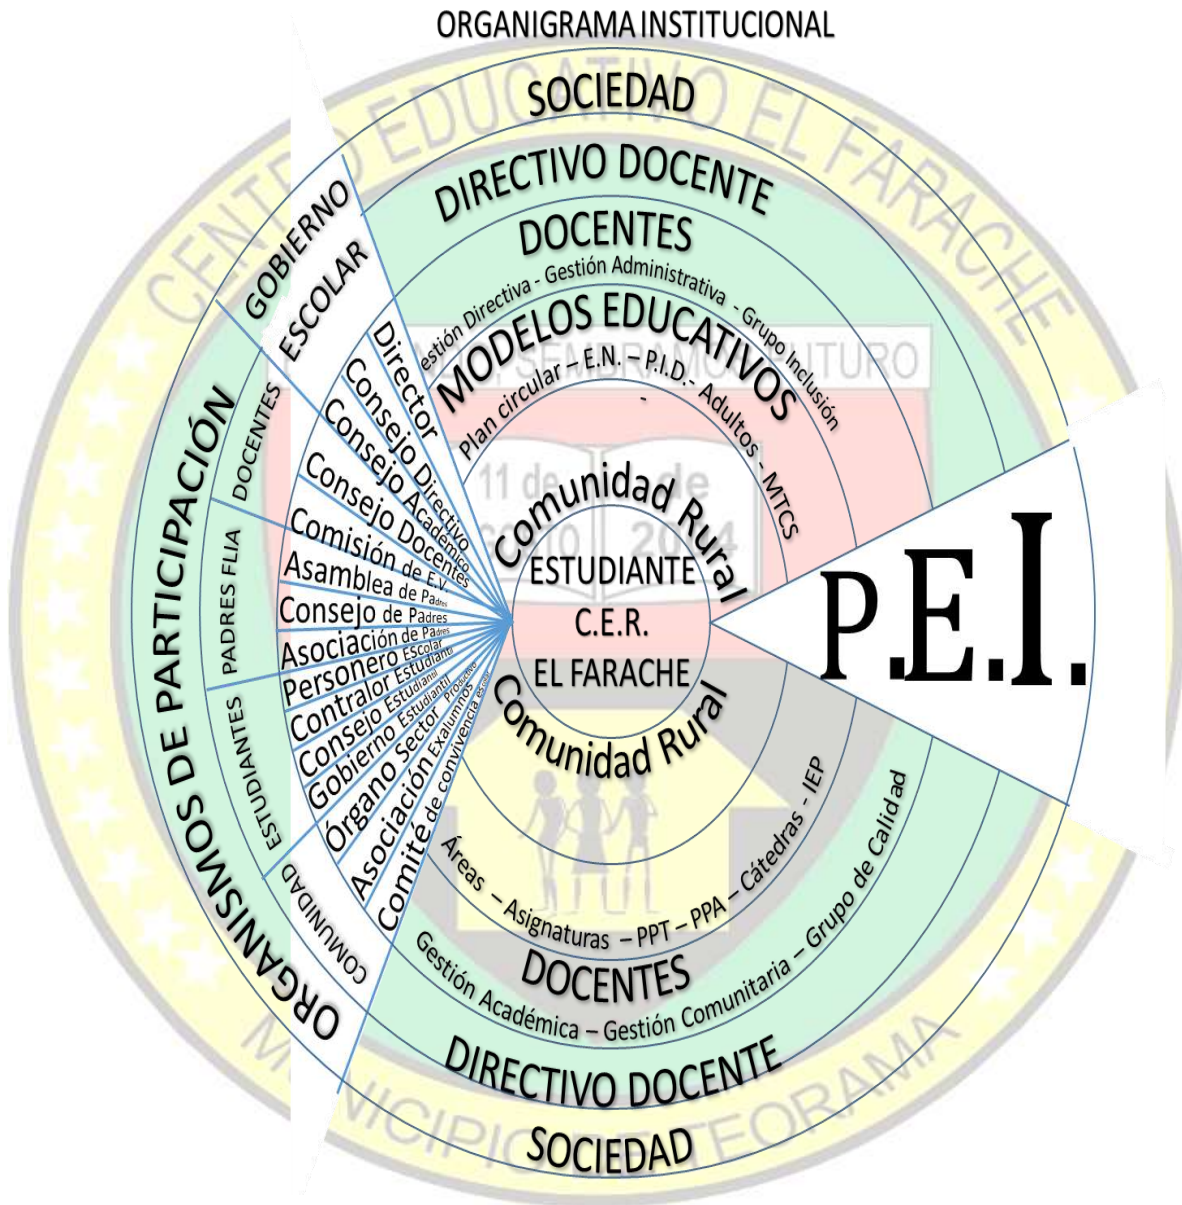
ORGANIGRAMA INSTITUCIONAL

SOCIEDAD

DIRECTIVO DOCENTE

DOCENTES

Gestión Directiva - Gestión Administrativa - Grupo Inclusión

MODELOS EDUCATIVOS

Plan circular – E.N. – P.I.D. - Adultos - MTCS

Comunidad Rural

ESTUDIANTE

C.E.R.

EL FARACHE

Comunidad Rural

Áreas – Asignaturas – PPT – PPA – Cátedras - IEP

DOCENTES

Gestión Académica – Gestión Comunitaria – Grupo de Calidad

DIRECTIVO DOCENTE

SOCIEDAD

P.E.I.

GOBIERNO ESCOLAR

Director

Consejo Directivo

Consejo Académico

Consejo Docentes

Comisión de E.V.

Asamblea de Padres

Consejo de Padres

Asociación de Padres

Personero Escolar

Contralor Estudiantil

Consejo Estudiantil

Gobierno Estudiantil

Órgano Sector Productivo

Asociación Exalumnos

Comité de convivencia escolar

ORGANISMOS DE PARTICIPACIÓN

DOCENTES

PADRES FLIA

ESTUDIANTES

COMUNIDAD

CENTRO EDUCATIVO EL FARACHE

SEMBRAMOS FUTURO

11 de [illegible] de 2010 2014

MUNICIPIO TEORAMA